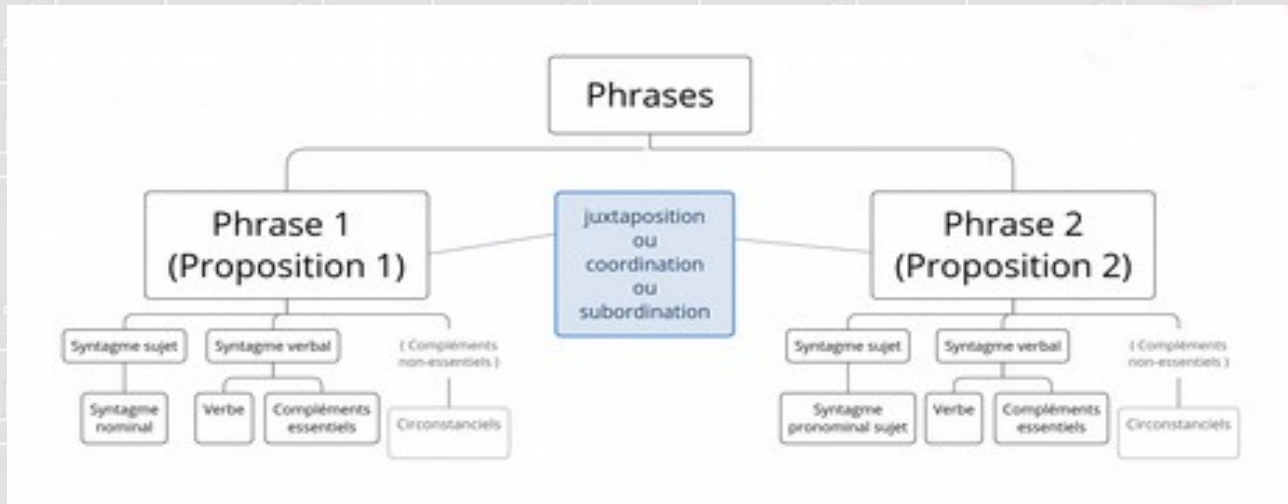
Phrases

Phrase 1 (Proposition 1)

juxtaposition ou coordination ou subordination

Phrase 2 (Proposition 2)

Syntagme sujet

Syntagme verbal

( Compléments non-essentiels )

Syntagme nominal

Verbe

Compléments essentiels

Circonstanciels

Syntagme sujet

Syntagme verbal

( Compléments non-essentiels )

Syntagme pronominal sujet

Verbe

Compléments essentiels

Circonstanciels